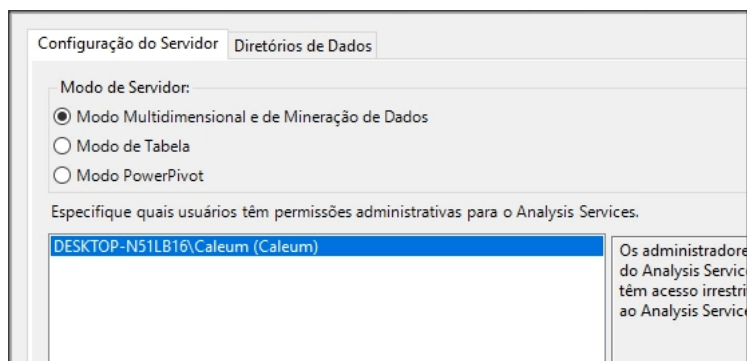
Configuração do Servidor | Diretórios de Dados

Modo de Servidor:

Modo Multidimensional e de Mineração de Dados

Modo de Tabela

Modo PowerPivot

Especifique quais usuários têm permissões administrativas para o Analysis Services.

DESKTOP-N51LB16\Caleum (Caleum)

Os administradore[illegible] do Analysis Servic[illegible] têm acesso irrestri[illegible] ao Analysis Servic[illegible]